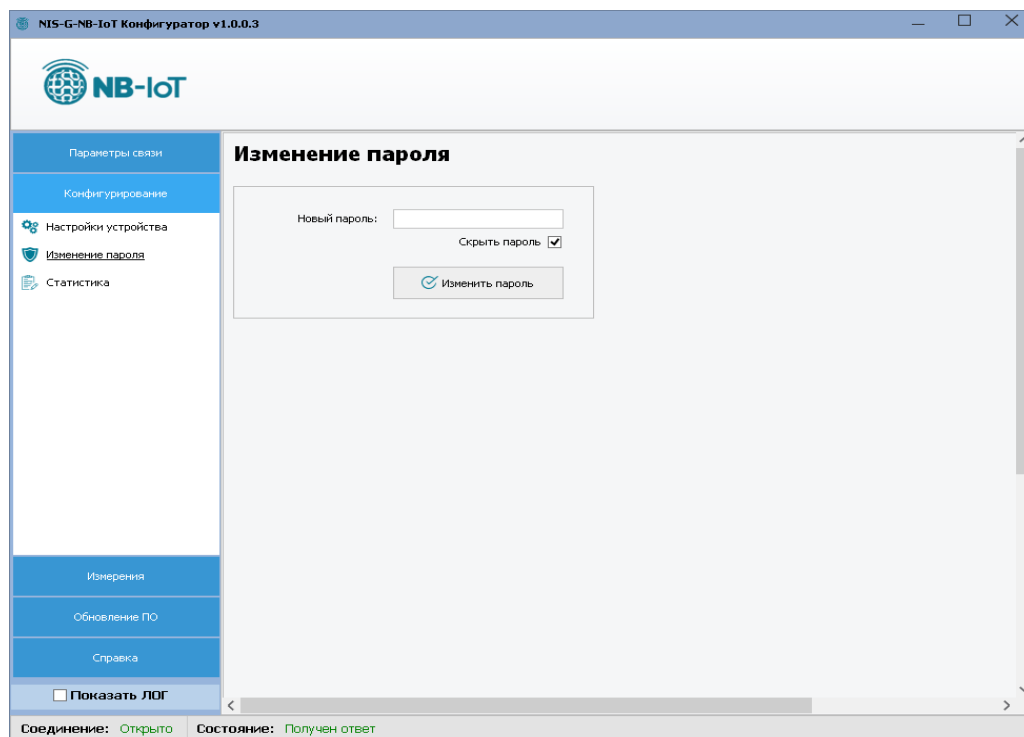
NIS-G-NB-IoT Конфигуратор v1.0.0.3

NB-IoT

Параметры связи

Конфигурирование

Настройки устройства

Изменение пароля

Статистика

Измерения

Обновление ПО

Справка

Показать ЛОГ

Изменение пароля

Новый пароль:

Скрыть пароль

Изменить пароль

Соединение: Открыто

Состояние: Получен ответ